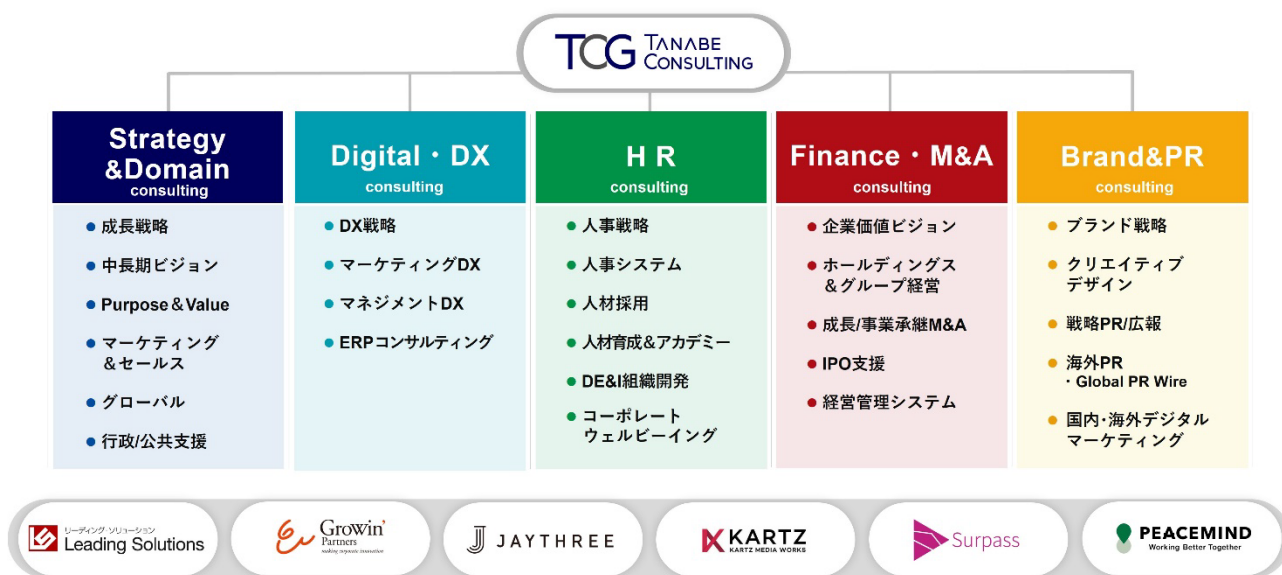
TCG TANABE CONSULTING

Strategy &Domain
consulting

● 成長戦略
● 中長期ビジョン
● Purpose＆Value
● マーケティング ＆セールス
● グローバル
● 行政/公共支援

Digital・DX
consulting

● DX戦略
● マーケティングDX
● マネジメントDX
● ERPコンサルティング

H R
consulting

● 人事戦略
● 人事システム
● 人材採用
● 人材育成＆アカデミー
● DE&I組織開発
● コーポレート ウェルビーイング

Finance・M&A
consulting

● 企業価値ビジョン
● ホールディングス ＆グループ経営
● 成長/事業承継M&A
● IPO支援
● 経営管理システム

Brand&PR
consulting

● ブランド戦略
● クリエイティブ デザイン
● 戦略PR/広報
● 海外PR ・Global PR Wire
● 国内･海外デジタル マーケティング

リーディング ソリューション Leading Solutions

Growin' Partners
making corporate innovation

JAYTHREE

KARTZ
KARTZ MEDIA WORKS

Surpass

PEACEMIND
Working Better Together